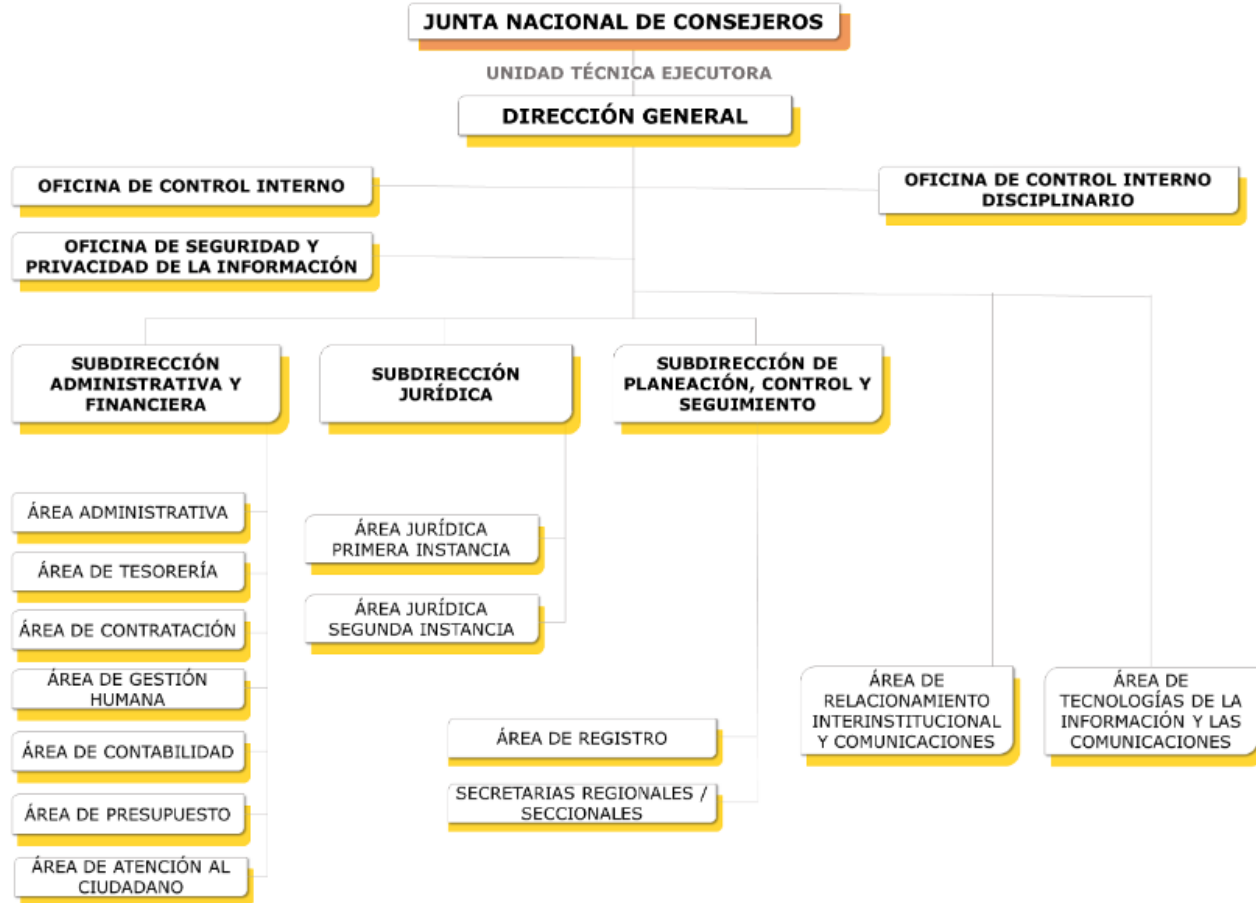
JUNTA NACIONAL DE CONSEJEROS

UNIDAD TÉCNICA EJECUTORA

DIRECCIÓN GENERAL

OFICINA DE CONTROL INTERNO

OFICINA DE CONTROL INTERNO DISCIPLINARIO

OFICINA DE SEGURIDAD Y PRIVACIDAD DE LA INFORMACIÓN

SUBDIRECCIÓN ADMINISTRATIVA Y FINANCIERA

SUBDIRECCIÓN JURÍDICA

SUBDIRECCIÓN DE PLANEACIÓN, CONTROL Y SEGUIMIENTO

ÁREA ADMINISTRATIVA

ÁREA DE TESORERÍA

ÁREA DE CONTRATACIÓN

ÁREA DE GESTIÓN HUMANA

ÁREA DE CONTABILIDAD

ÁREA DE PRESUPUESTO

ÁREA DE ATENCIÓN AL CIUDADANO

ÁREA JURÍDICA PRIMERA INSTANCIA

ÁREA JURÍDICA SEGUNDA INSTANCIA

ÁREA DE REGISTRO

SECRETARIAS REGIONALES / SECCIONALES

ÁREA DE RELACIONAMIENTO INTERINSTITUCIONAL Y COMUNICACIONES

ÁREA DE TECNOLOGÍAS DE LA INFORMACIÓN Y LAS COMUNICACIONES